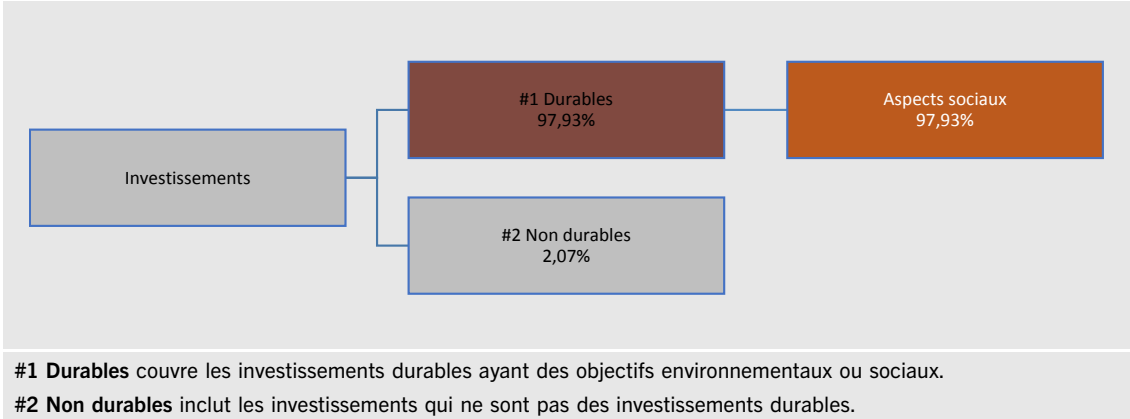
Investissements

#1 Durables
97,93%

Aspects sociaux
97,93%

#2 Non durables
2,07%

**#1 Durables** couvre les investissements durables ayant des objectifs environnementaux ou sociaux.

**#2 Non durables** inclut les investissements qui ne sont pas des investissements durables.